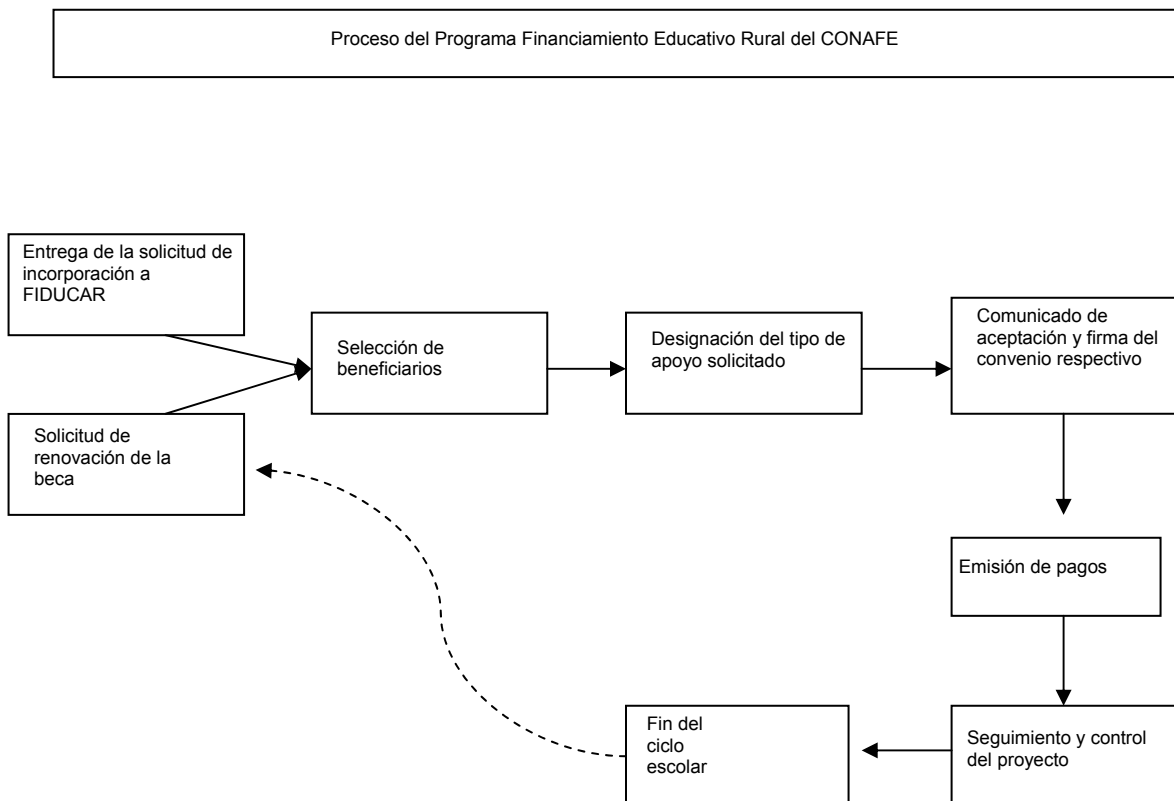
Proceso del Programa Financiamiento Educativo Rural del CONAFE

Entrega de la solicitud de incorporación a FIDUCAR

Solicitud de renovación de la beca

Selección de beneficiarios

Designación del tipo de apoyo solicitado

Comunicado de aceptación y firma del convenio respectivo

Emisión de pagos

Seguimiento y control del proyecto

Fin del ciclo escolar